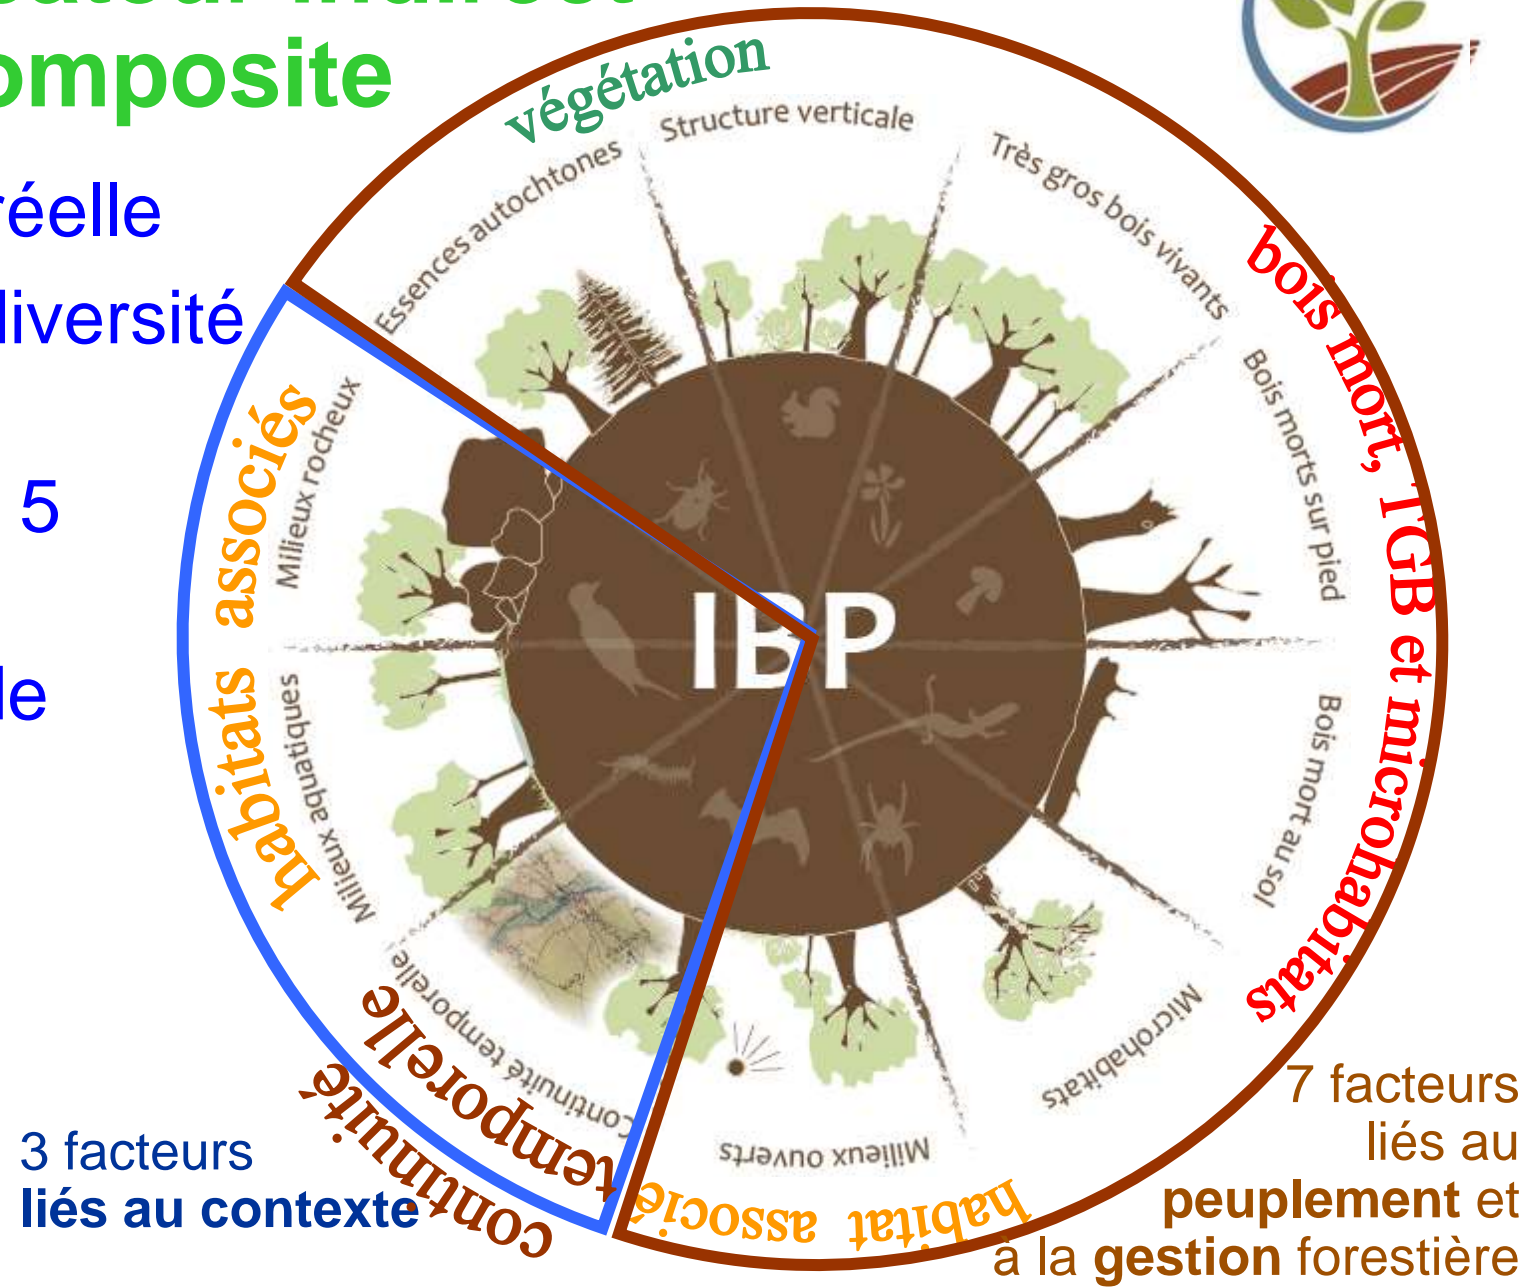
omposite

réelle

liversité

5

le

végétation

Structure verticale

Essences autochtones

Très gros bois vivants

bois mort, TGB et microhabitats

Bois morts sur pied

Bois mort au sol

Microhabitats

Milieux ouverts

habitat associé

Continuité temporelle

continuité temporelle

Milieux aquatiques

Milieux rocheux

habitats associés

IBP

3 facteurs
**liés au contexte**

7 facteurs liés au **peuplement** et à la **gestion** forestière